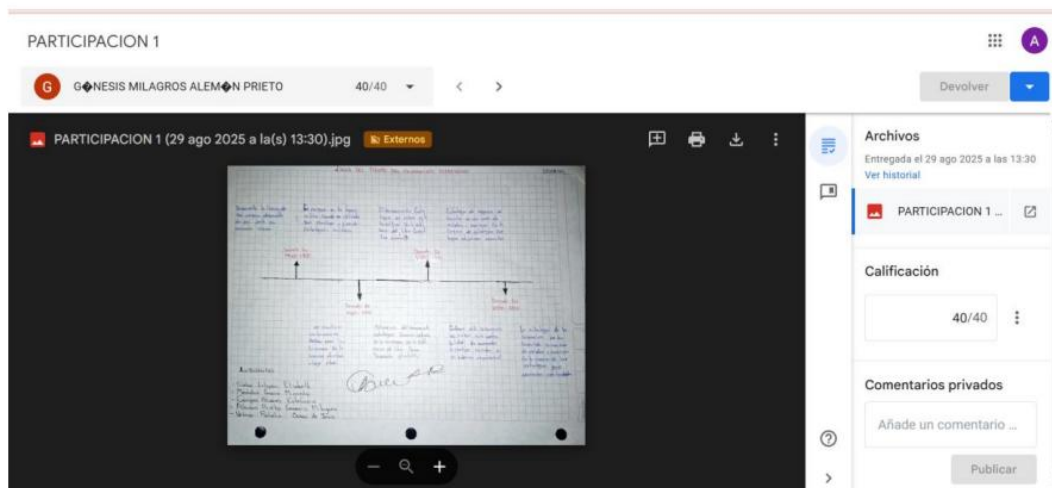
PARTICIPACION 1

A

G G�NESIS MILAGROS ALEM�N PRIETO 40/40

Devolver

PARTICIPACION 1 (29 ago 2025 a la(s) 13:30).jpg Externos

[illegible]

Archivos

Entregada el 29 ago 2025 a las 13:30

Ver historial

PARTICIPACION 1 ...

Calificación

40/40

Comentarios privados

Añade un comentario ...

Publicar